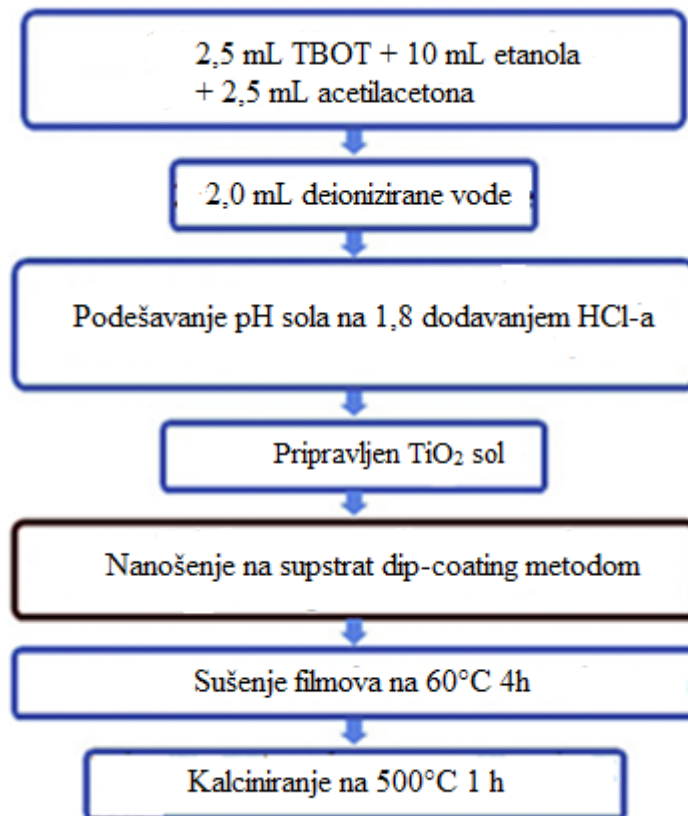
2,5 mL TBOT + 10 mL etanola
+ 2,5 mL acetilacetona

2,0 mL deionizirane vode

Podešavanje pH sola na 1,8 dodavanjem HCl-a

Pripravljen $TiO_2$ sol

Nanošenje na supstrat dip-coating metodom

Sušenje filmova na 60°C 4h

Kalciniranje na 500°C 1 h